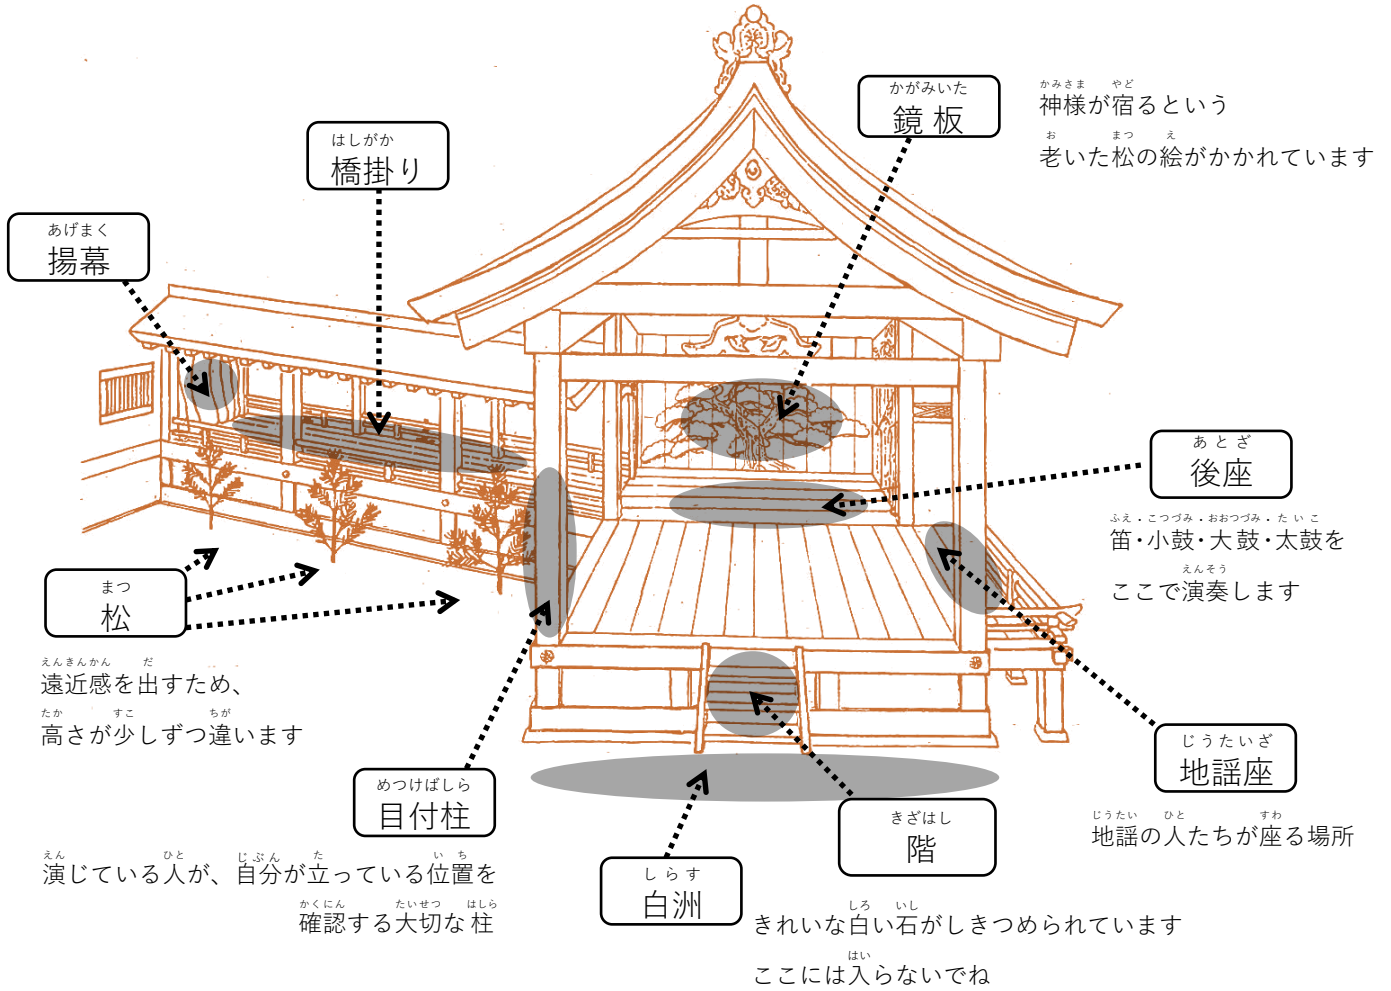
かがみいた
鏡 板

かみさま やど
神様が宿るという
お まつ え
老いた松の絵がかかれています

はしがかり
橋掛り

あげまく
揚幕

あとざ
後座

ふえ・こつづみ・おおつづみ・たいこ
笛・小鼓・大鼓・太鼓を
えんそう
ここで演奏します

まつ
松

えんきんかん だ
遠近感を出すため、
たか すこ ちが
高さが少しずつ違います

じうたいざ
地謡座

じうたい ひと すわ
地謡の人たちが座る場所

めつけばしら
目付柱

きざはし
階

えん ひと じぶん た いち
演じている人が、自分が立っている位置を
かくにん たいせつ はしら
確認する大切な 柱

しらす
白洲

しろ いし
きれいな白い石がしきつめられています
はい
ここには入らないでね